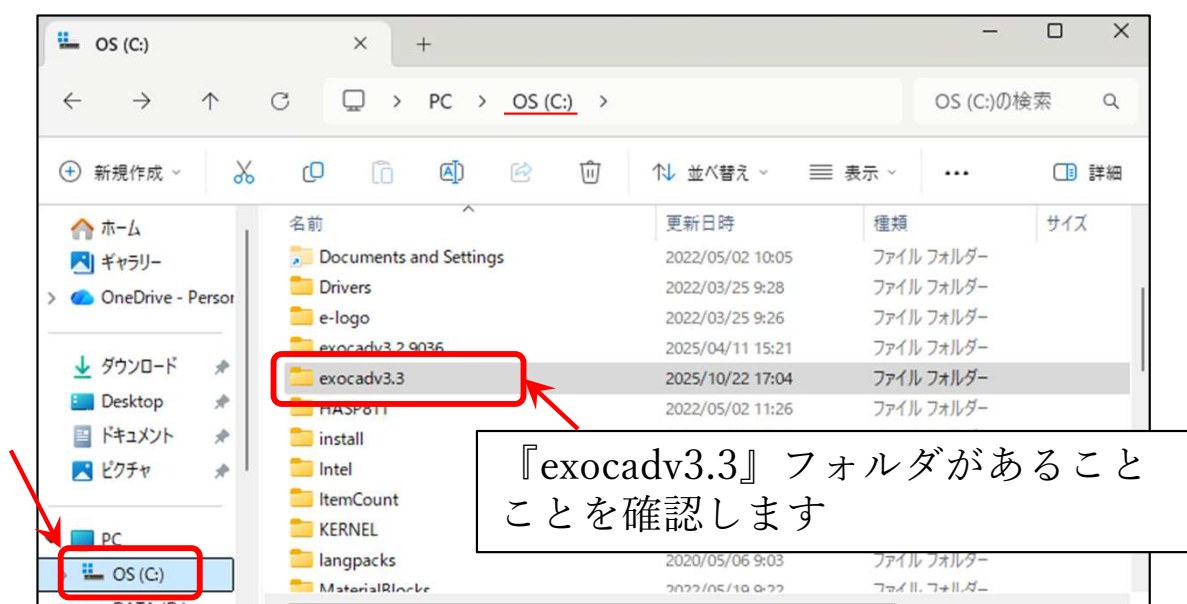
OS (C:)

+

PC > OS (C:) >

OS (C:)の検索

新規作成

並べ替え

表示

•••

詳細

ホーム
ギャラリー
OneDrive - Persor
ダウンロード
Desktop
ドキュメント
ピクチャ
PC
OS (C:)

| 名前 | 更新日時 | 種類 | サイズ |
|---|---|---|---|
| Documents and Settings | 2022/05/02 10:05 | ファイル フォルダー | |
| Drivers | 2022/03/25 9:28 | ファイル フォルダー | |
| e-logo | 2022/03/25 9:26 | ファイル フォルダー | |
| exocadv3.2.9036 | 2025/04/11 15:21 | ファイル フォルダー | |
| exocadv3.3 | 2025/10/22 17:04 | ファイル フォルダー | |
| HASP811 | 2022/05/02 11:26 | ファイル フォルダー | |
| install | | | |
| Intel | | | |
| ItemCount | | | |
| KERNEL | | | |
| langpacks | 2020/05/06 9:03 | ファイル フォルダー | |
| MaterialBlocks | 2022/05/19 9:22 | ファイル フォルダー | |

『exocadv3.3』フォルダがあることことを確認します